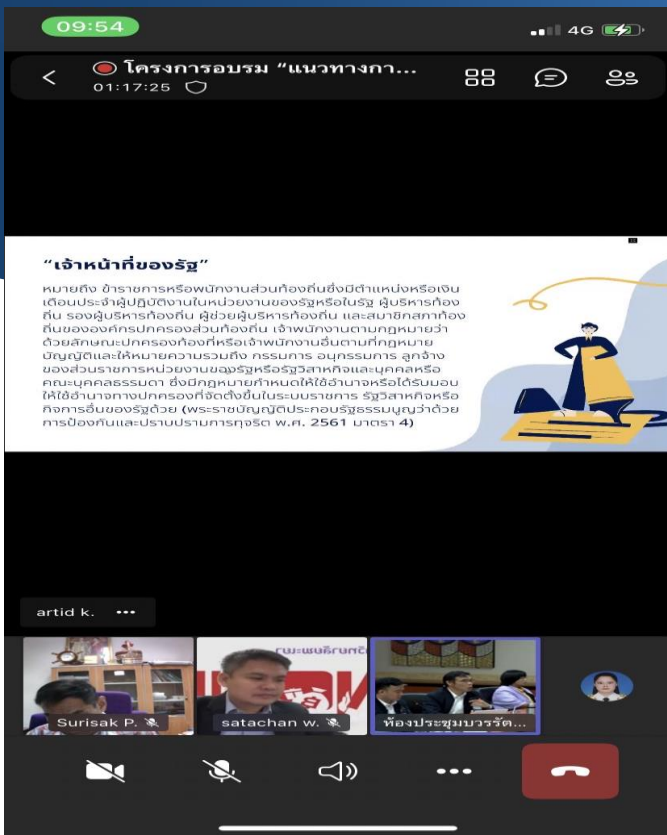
09:54

4G

โครงการอบรม "แนวทางกา...

01:17:25

"เจ้าหน้าที่ของรัฐ"

หมายถึง ข้าราชการหรือพนักงานส่วนท้องถิ่นซึ่งมีตำแหน่งหรือเงินเดือนประจำผู้ปฏิบัติงานในหน่วยงานของรัฐหรือในรัฐ ผู้บริหารท้องถิ่น รองผู้บริหารท้องถิ่น ผู้ช่วยผู้บริหารท้องถิ่น และสมาชิกสภาท้องถิ่นขององค์กรปกครองส่วนท้องถิ่น เจ้าพนักงานตามกฎหมายว่าด้วยลักษณะปกครองท้องที่หรือเจ้าพนักงานอื่นตามที่กฎหมายบัญญัติและให้หมายความรวมถึง กรรมการ อนุกรรมการ ลูกจ้างของส่วนราชการหน่วยงานของรัฐหรือรัฐวิสาหกิจและบุคคลหรือคณะบุคคลธรรมดา ซึ่งมีกฎหมายกำหนดให้ใช้อำนาจหรือได้รับมอบให้ใช้อำนาจทางปกครองที่จัดตั้งขึ้นในระบบราชการ รัฐวิสาหกิจหรือกิจการอื่นของรัฐด้วย (พระราชบัญญัติประกอบรัฐธรรมนูญว่าด้วยการป้องกันและปราบปรามการทุจริต พ.ศ. 2561 มาตรา 4)

artid k. •••

Surisak P.

satachan w.

ห้องประชุมบวรรัต...

•••